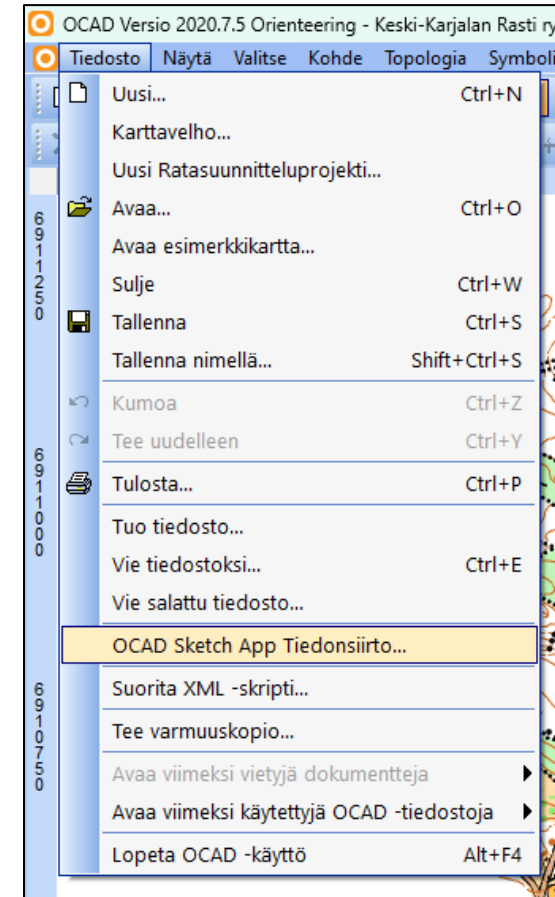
OCAD Versio 2020.7.5 Orienteering - Keski-Karjalan Rasti ry

Tiedosto Näytä Valitse Kohde Topologia Symboli

Uusi... Ctrl+N
Karttavelho...
Uusi Ratasuunnitteluprojekti...
Avaa... Ctrl+O
Avaa esimerkkikartta...
Sulje Ctrl+W
Tallenna Ctrl+S
Tallenna nimellä... Shift+Ctrl+S
Kumoa Ctrl+Z
Tee uudelleen Ctrl+Y
Tulosta... Ctrl+P
Tuo tiedosto...
Vie tiedostoksi... Ctrl+E
Vie salattu tiedosto...
OCAD Sketch App Tiedonsiirto...
Suorita XML -skripti...
Tee varmuuskopio...
Avaa viimeksi vietyjä dokumentteja
Avaa viimeksi käytettyjä OCAD -tiedostoja
Lopeta OCAD -käyttö Alt+F4

6911250

6911000

6910750